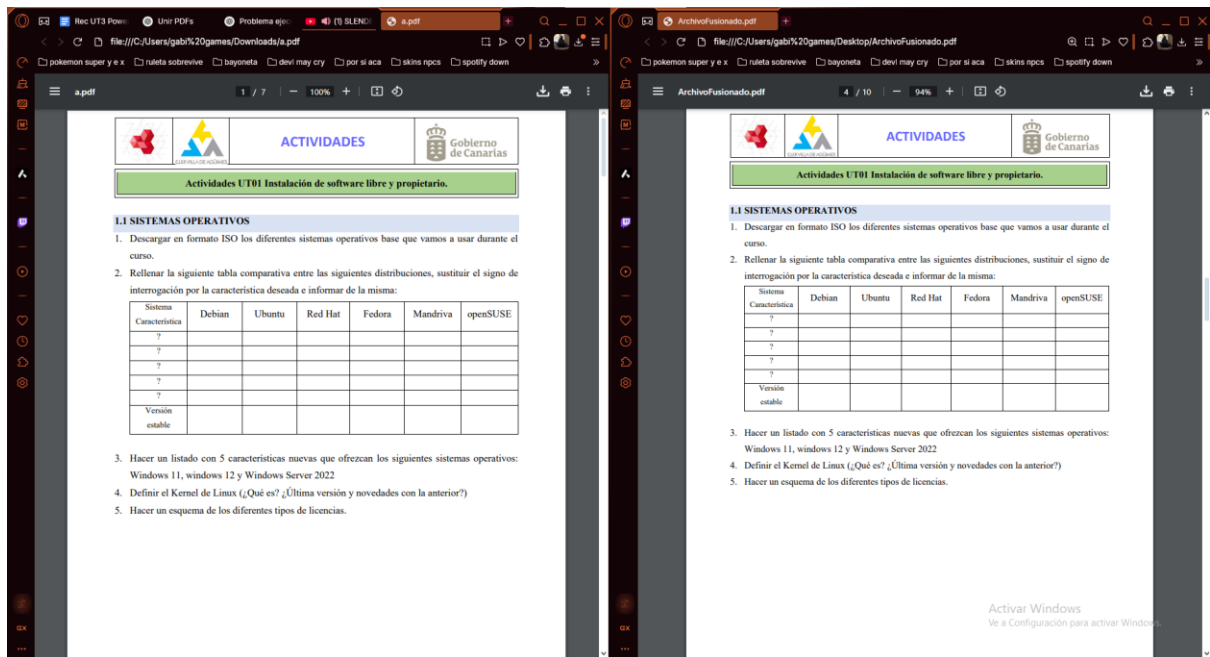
Rec UT3 Powe | Unir PDFs | Problema ejec | (1) SLENDI | a.pdf

file:///C:/Users/gabi%20games/Downloads/a.pdf

pokemon super y e x | ruleta sobrevive | bayoneta | devi may cry | por si aca | skins npcs | spotify down

a.pdf 1 / 7 — 100% +

ACTIVIDADES

CUEVA VILLA DE AGÜIMES

Gobierno de Canarias

Actividades UT01 Instalación de software libre y propietario.

1.1 SISTEMAS OPERATIVOS

1. Descargar en formato ISO los diferentes sistemas operativos base que vamos a usar durante el curso.

2. Rellenar la siguiente tabla comparativa entre las siguientes distribuciones, sustituir el signo de interrogación por la característica deseada e informar de la misma:

| Sistema Característica | Debian | Ubuntu | Red Hat | Fedora | Mandriva | openSUSE |
|---|---|---|---|---|---|---|
| ? | | | | | | |
| ? | | | | | | |
| ? | | | | | | |
| ? | | | | | | |
| ? | | | | | | |
| Versión estable | | | | | | |

3. Hacer un listado con 5 características nuevas que ofrezcan los siguientes sistemas operativos: Windows 11, windows 12 y Windows Server 2022

4. Definir el Kernel de Linux (¿Qué es? ¿Última versión y novedades con la anterior?)

5. Hacer un esquema de los diferentes tipos de licencias.

ArchivoFusionado.pdf

file:///C:/Users/gabi%20games/Desktop/ArchivoFusionado.pdf

pokemon super y e x | ruleta sobrevive | bayoneta | devi may cry | por si aca | skins npcs | spotify down

ArchivoFusionado.pdf 4 / 10 — 94% +

ACTIVIDADES

CUEVA VILLA DE AGÜIMES

Gobierno de Canarias

Actividades UT01 Instalación de software libre y propietario.

1.1 SISTEMAS OPERATIVOS

1. Descargar en formato ISO los diferentes sistemas operativos base que vamos a usar durante el curso.

2. Rellenar la siguiente tabla comparativa entre las siguientes distribuciones, sustituir el signo de interrogación por la característica deseada e informar de la misma:

| Sistema Característica | Debian | Ubuntu | Red Hat | Fedora | Mandriva | openSUSE |
|---|---|---|---|---|---|---|
| ? | | | | | | |
| ? | | | | | | |
| ? | | | | | | |
| ? | | | | | | |
| ? | | | | | | |
| Versión estable | | | | | | |

3. Hacer un listado con 5 características nuevas que ofrezcan los siguientes sistemas operativos: Windows 11, windows 12 y Windows Server 2022

4. Definir el Kernel de Linux (¿Qué es? ¿Última versión y novedades con la anterior?)

5. Hacer un esquema de los diferentes tipos de licencias.

Activar Windows
Ve a Configuración para activar Windows.